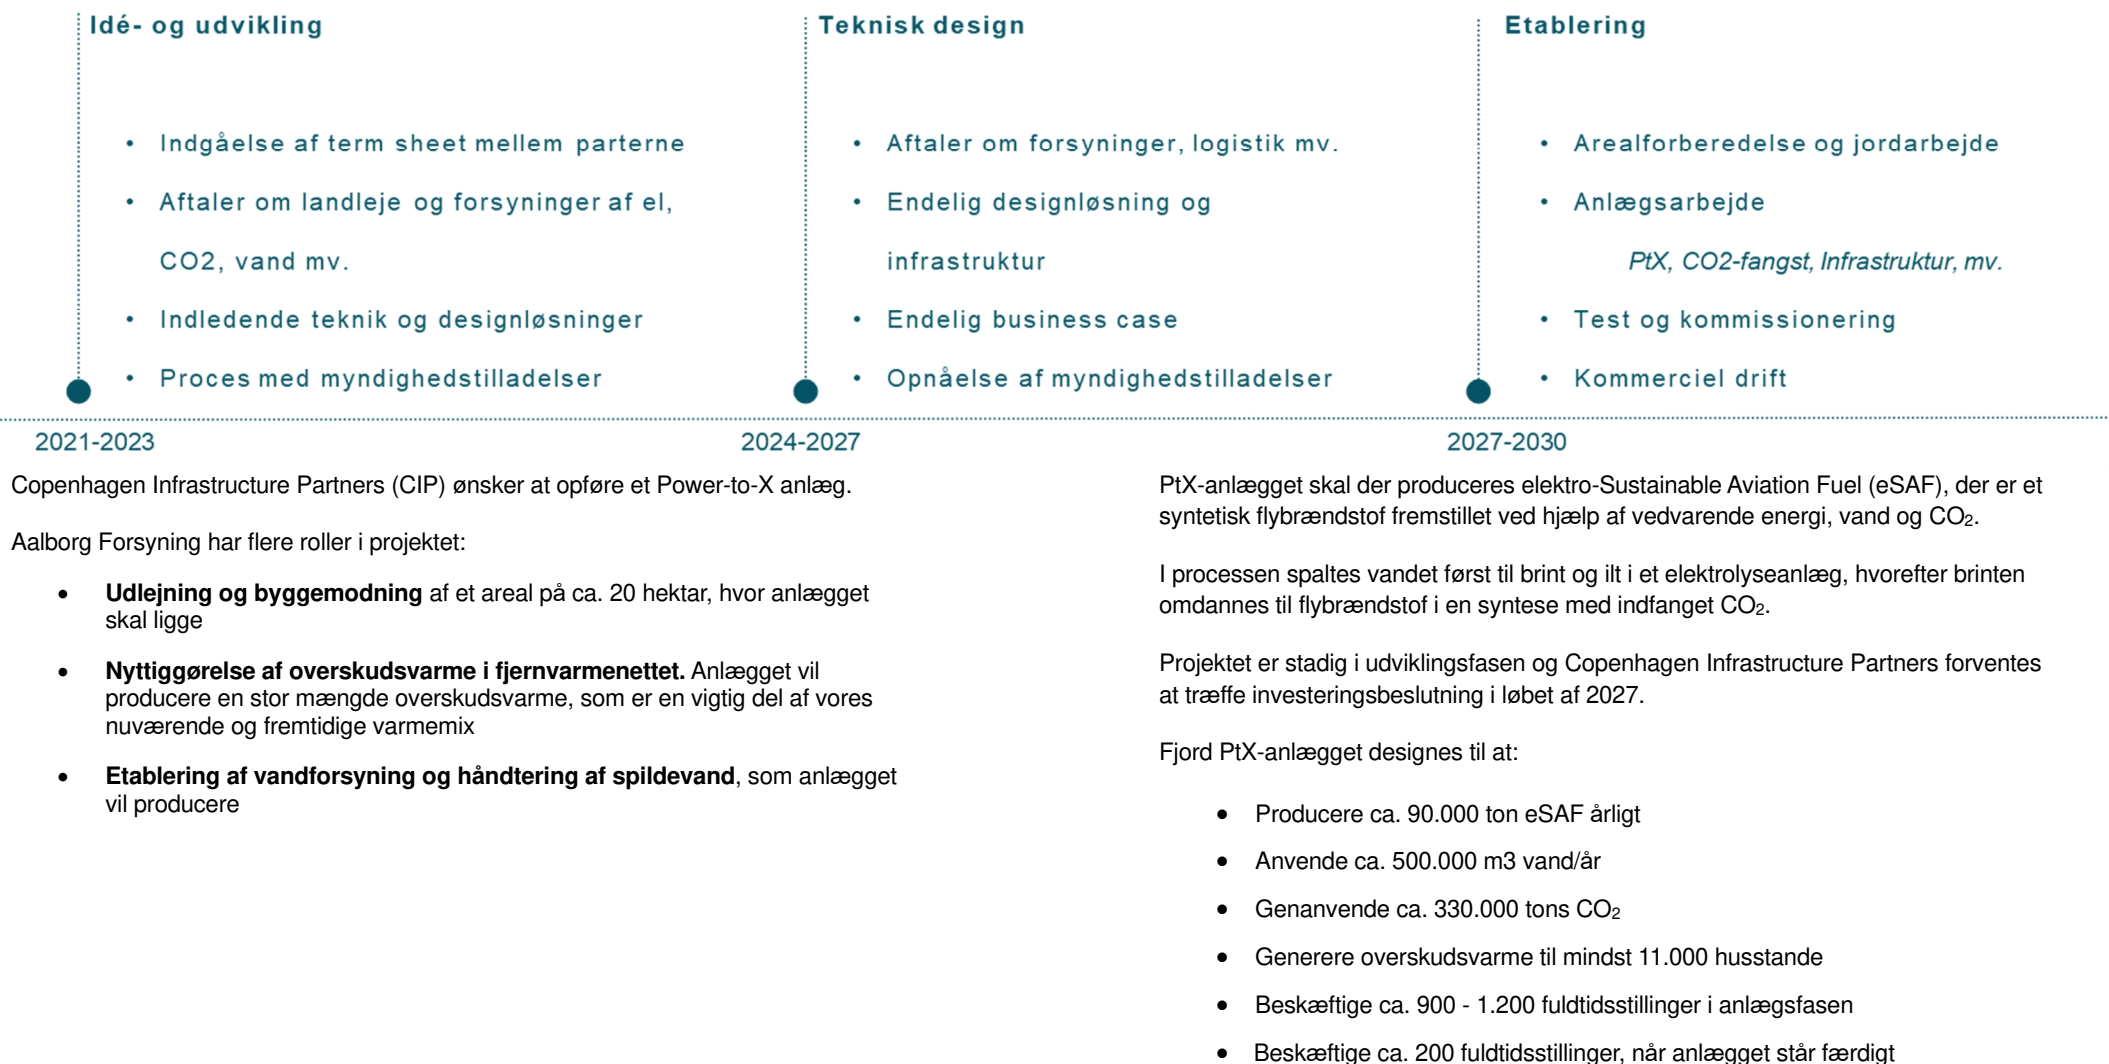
Idé- og udvikling

- Indgåelse af term sheet mellem parterne
- Aftaler om landleje og forsyninger af el, CO2, vand mv.
- Indledende teknik og designløsninger
- Proces med myndighedstilladelser

2021-2023

Teknisk design

- Aftaler om forsyninger, logistik mv.
- Endelig designløsning og infrastruktur
- Endelig business case
- Opnåelse af myndighedstilladelser

2024-2027

Etablering

- Arealforberedelse og jordarbejde
- Anlægsarbejde

PtX, CO2-fangst, Infrastruktur, mv.

- Test og kommissionering
- Kommerciel drift

2027-2030

Copenhagen Infrastructure Partners (CIP) ønsker at opføre et Power-to-X anlæg.

Aalborg Forsyning har flere roller i projektet:

- **Udlejning og byggemodning** af et areal på ca. 20 hektar, hvor anlægget skal ligge
- **Nyttiggørelse af overskudsvarme i fjernvarmenettet.** Anlægget vil producere en stor mængde overskudsvarme, som er en vigtig del af vores nuværende og fremtidige varmemix
- **Etablering af vandforsyning og håndtering af spildevand**, som anlægget vil producere

PtX-anlægget skal der produceres elektro-Sustainable Aviation Fuel (eSAF), der er et syntetisk flybrændstof fremstillet ved hjælp af vedvarende energi, vand og $CO_2$.

I processen spaltes vandet først til brint og ilt i et elektrolyseanlæg, hvorefter brinten omdannes til flybrændstof i en syntese med indfanget $CO_2$.

Projektet er stadig i udviklingsfasen og Copenhagen Infrastructure Partners forventes at træffe investeringsbeslutning i løbet af 2027.

Fjord PtX-anlægget designes til at:

- Producere ca. 90.000 ton eSAF årligt
- Anvende ca. 500.000 m3 vand/år
- Genanvende ca. 330.000 tons $CO_2$
- Generere overskudsvarme til mindst 11.000 husstande
- Beskæftige ca. 900 - 1.200 fuldtidsstillinger i anlægsfasen
- Beskæftige ca. 200 fuldtidsstillinger, når anlægget står færdigt